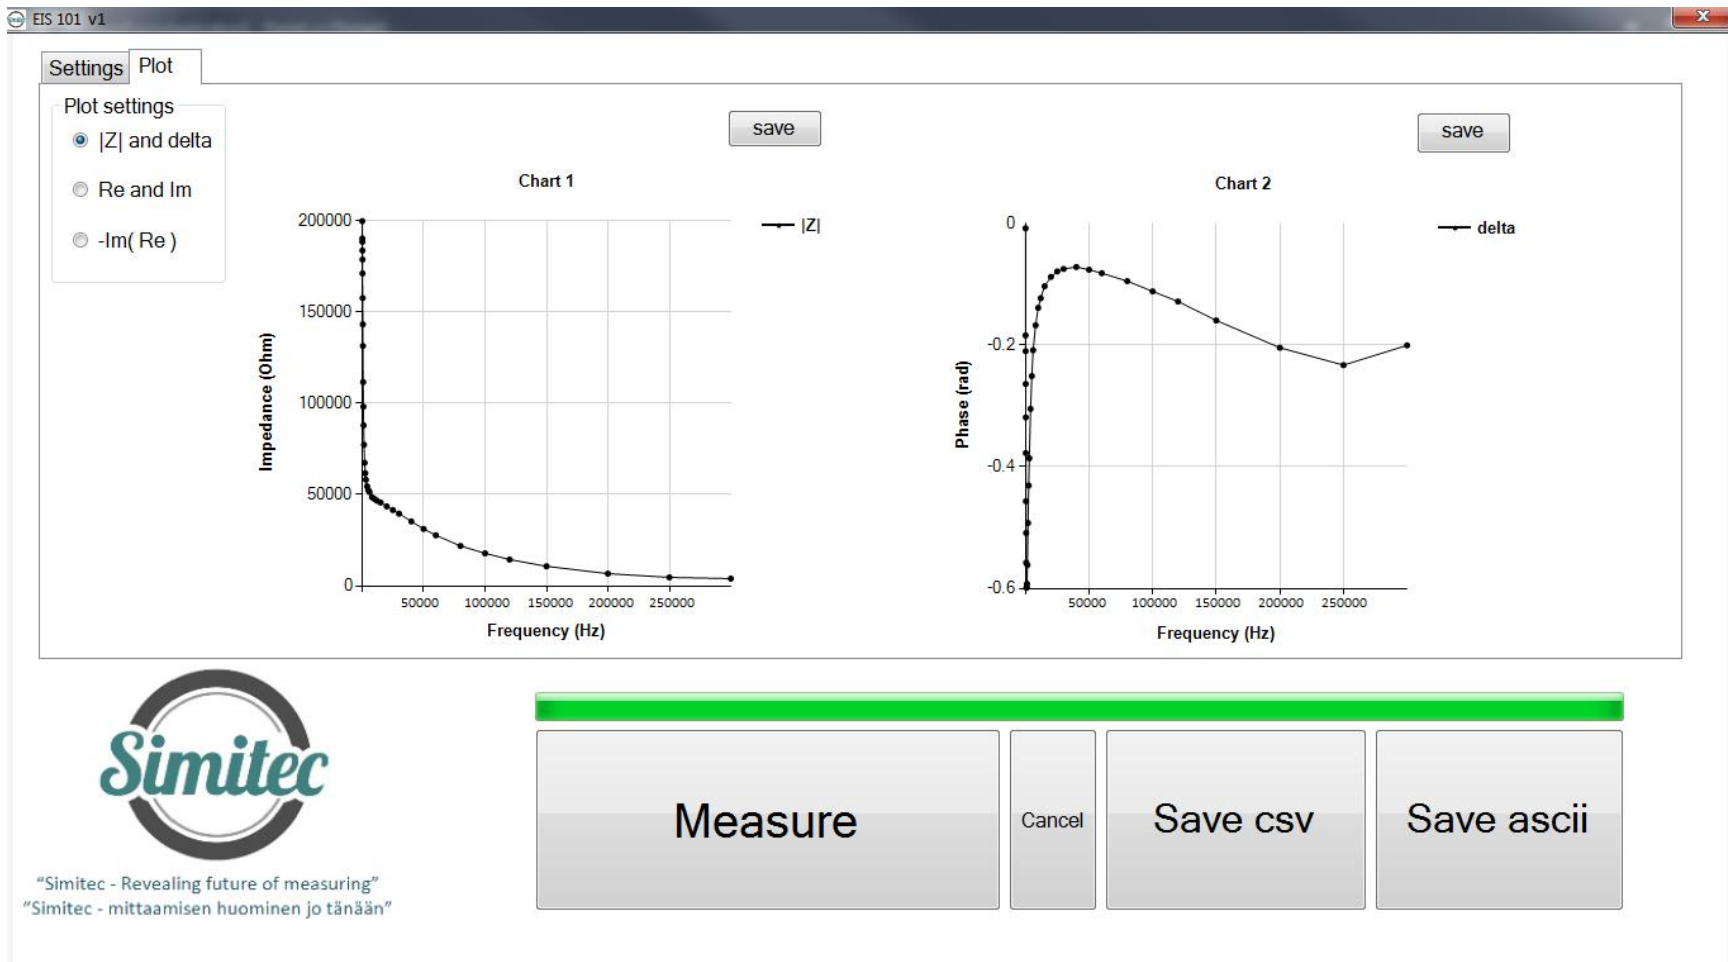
EIS 101 v1

Settings Plot

Plot settings
|Z| and delta
Re and Im
-Im( Re )

save

Chart 1

|Z|

200000
150000
100000
50000
0

Impedance (Ohm)

50000 100000 150000 200000 250000

Frequency (Hz)

save

Chart 2

delta

0
-0.2
-0.4
-0.6

Phase (rad)

50000 100000 150000 200000 250000

Frequency (Hz)

Simitec

"Simitec - Revealing future of measuring"
"Simitec - mittaamisen huominen jo tänään"

Measure

Cancel

Save csv

Save ascii